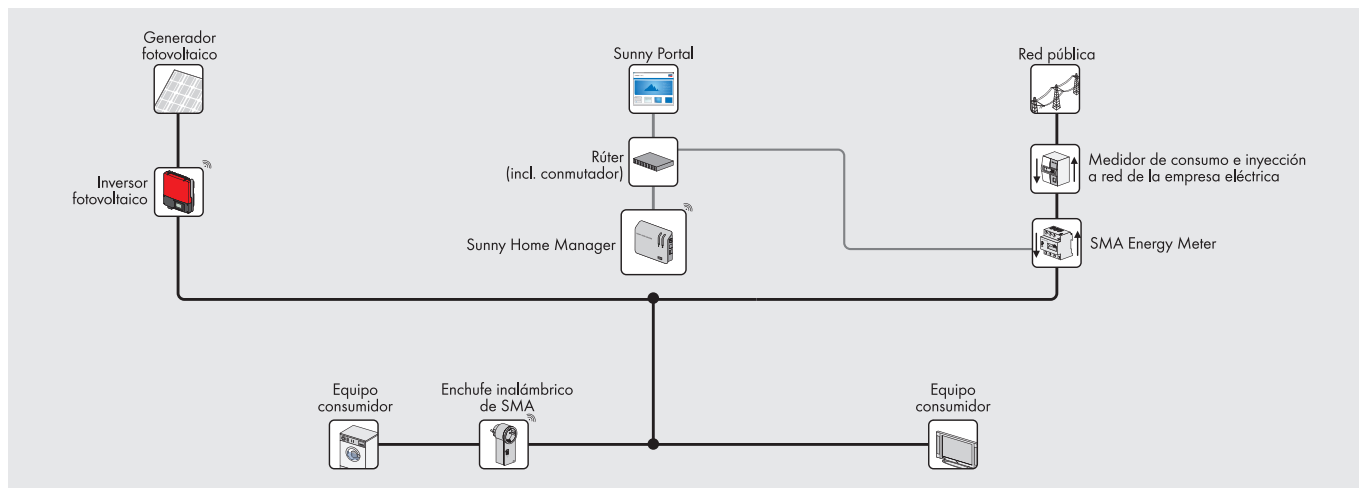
Generador fotovoltaico

Sunny Portal

Red pública

Rúter (incl. conmutador)

Medidor de consumo e inyección a red de la empresa eléctrica

Inversor fotovoltaico

Sunny Home Manager

SMA Energy Meter

Equipo consumidor

Enchufe inalámbrico de SMA

Equipo consumidor